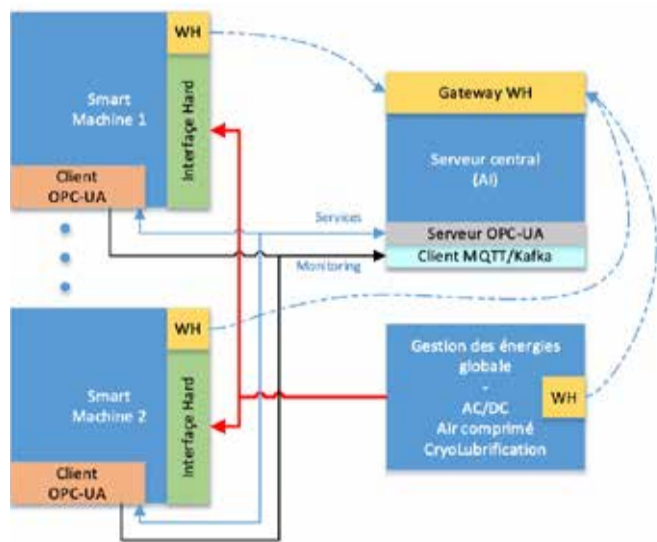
WH

Smart Machine 1

Interface Hard

Client OPC-UA

Gateway WH

Serveur central (AI)

Services

Serveur OPC-UA

Client MQTT/Kafka

Monitoring

WH

Smart Machine 2

Interface Hard

Client OPC-UA

Gestion des énergies globale
-
AC/DC
Air comprimé
CryoLubrification

WH